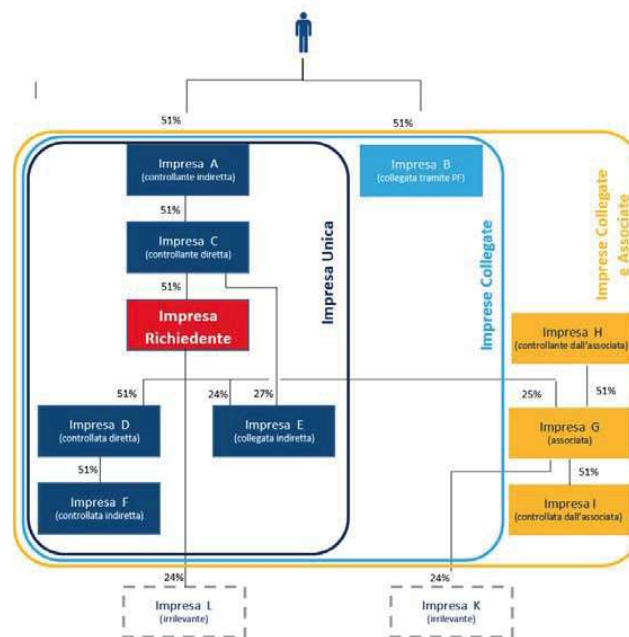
51%

51%

Impresa A
(controllante indiretta)

Impresa B
(collegata tramite PF)

51%

Impresa C
(controllante diretta)

Impresa Unica

Imprese Collegate

Imprese Collegate e Associate

51%

Impresa Richiedente

Impresa H
(controllante dall'associata)

51%

24%

27%

25%

51%

Impresa D
(controllata diretta)

Impresa E
(collegata indiretta)

Impresa G
(associata)

51%

51%

Impresa F
(controllata indiretta)

Impresa I
(controllata dall'associata)

24%

24%

Impresa L
(irrilevante)

Impresa K
(irrilevante)